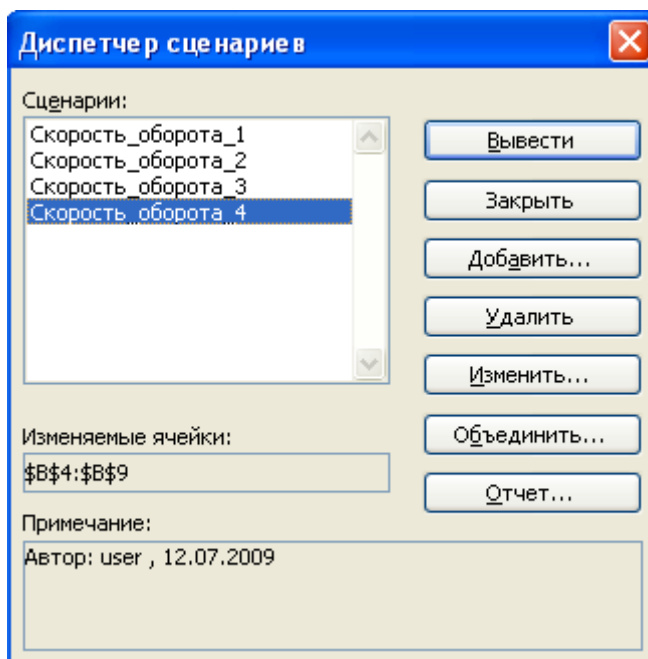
Диспетчер сценариев

Сценарии:

Скорость_оборота_1
Скорость_оборота_2
Скорость_оборота_3
Скорость_оборота_4

Вывести

Закрыть

Добавить...

Удалить

Изменить...

Изменяемые ячейки:

$B$4:$B$9

Объединить...

Отчет...

Примечание:

Автор: user , 12.07.2009